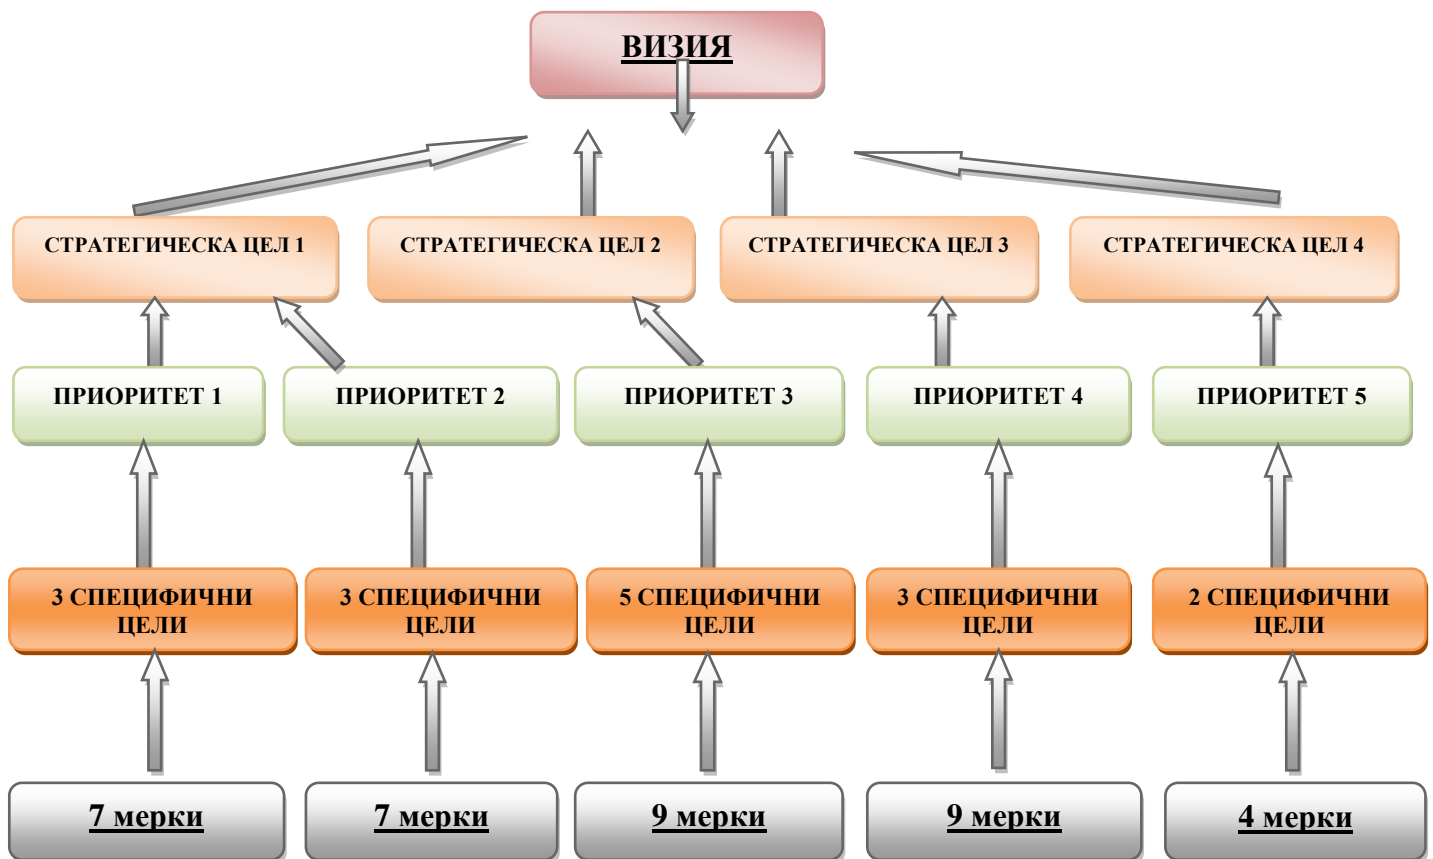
ВИЗИЯ

СТРАТЕГИЧЕСКА ЦЕЛ 1

СТРАТЕГИЧЕСКА ЦЕЛ 2

СТРАТЕГИЧЕСКА ЦЕЛ 3

СТРАТЕГИЧЕСКА ЦЕЛ 4

ПРИОРИТЕТ 1

ПРИОРИТЕТ 2

ПРИОРИТЕТ 3

ПРИОРИТЕТ 4

ПРИОРИТЕТ 5

3 СПЕЦИФИЧНИ ЦЕЛИ

3 СПЕЦИФИЧНИ ЦЕЛИ

5 СПЕЦИФИЧНИ ЦЕЛИ

3 СПЕЦИФИЧНИ ЦЕЛИ

2 СПЕЦИФИЧНИ ЦЕЛИ

7 мерки

7 мерки

9 мерки

9 мерки

4 мерки